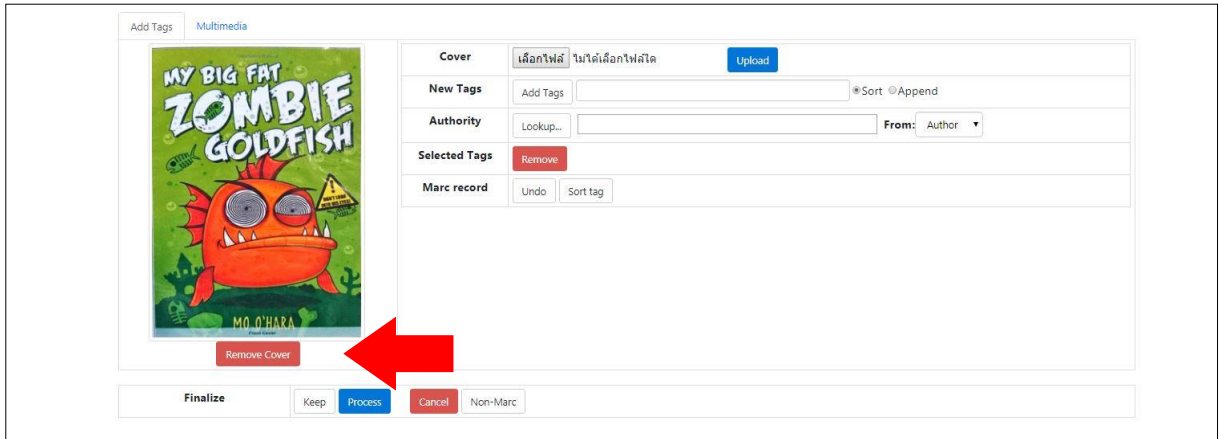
Add Tags | Multimedia

MY BIG FAT ZOMBIE GOLDFISH

MO O'HARA

Remove Cover

| | |
|---|---|
| Cover | เลือกไฟล์ ไม่ได้เลือกไฟล์ใด Upload |
| New Tags | Add Tags ◉Sort ○Append |
| Authority | Lookup... From: Author |
| Selected Tags | Remove |
| Marc record | Undo Sort tag |

Finalize | Keep | Process | Cancel | Non-Marc